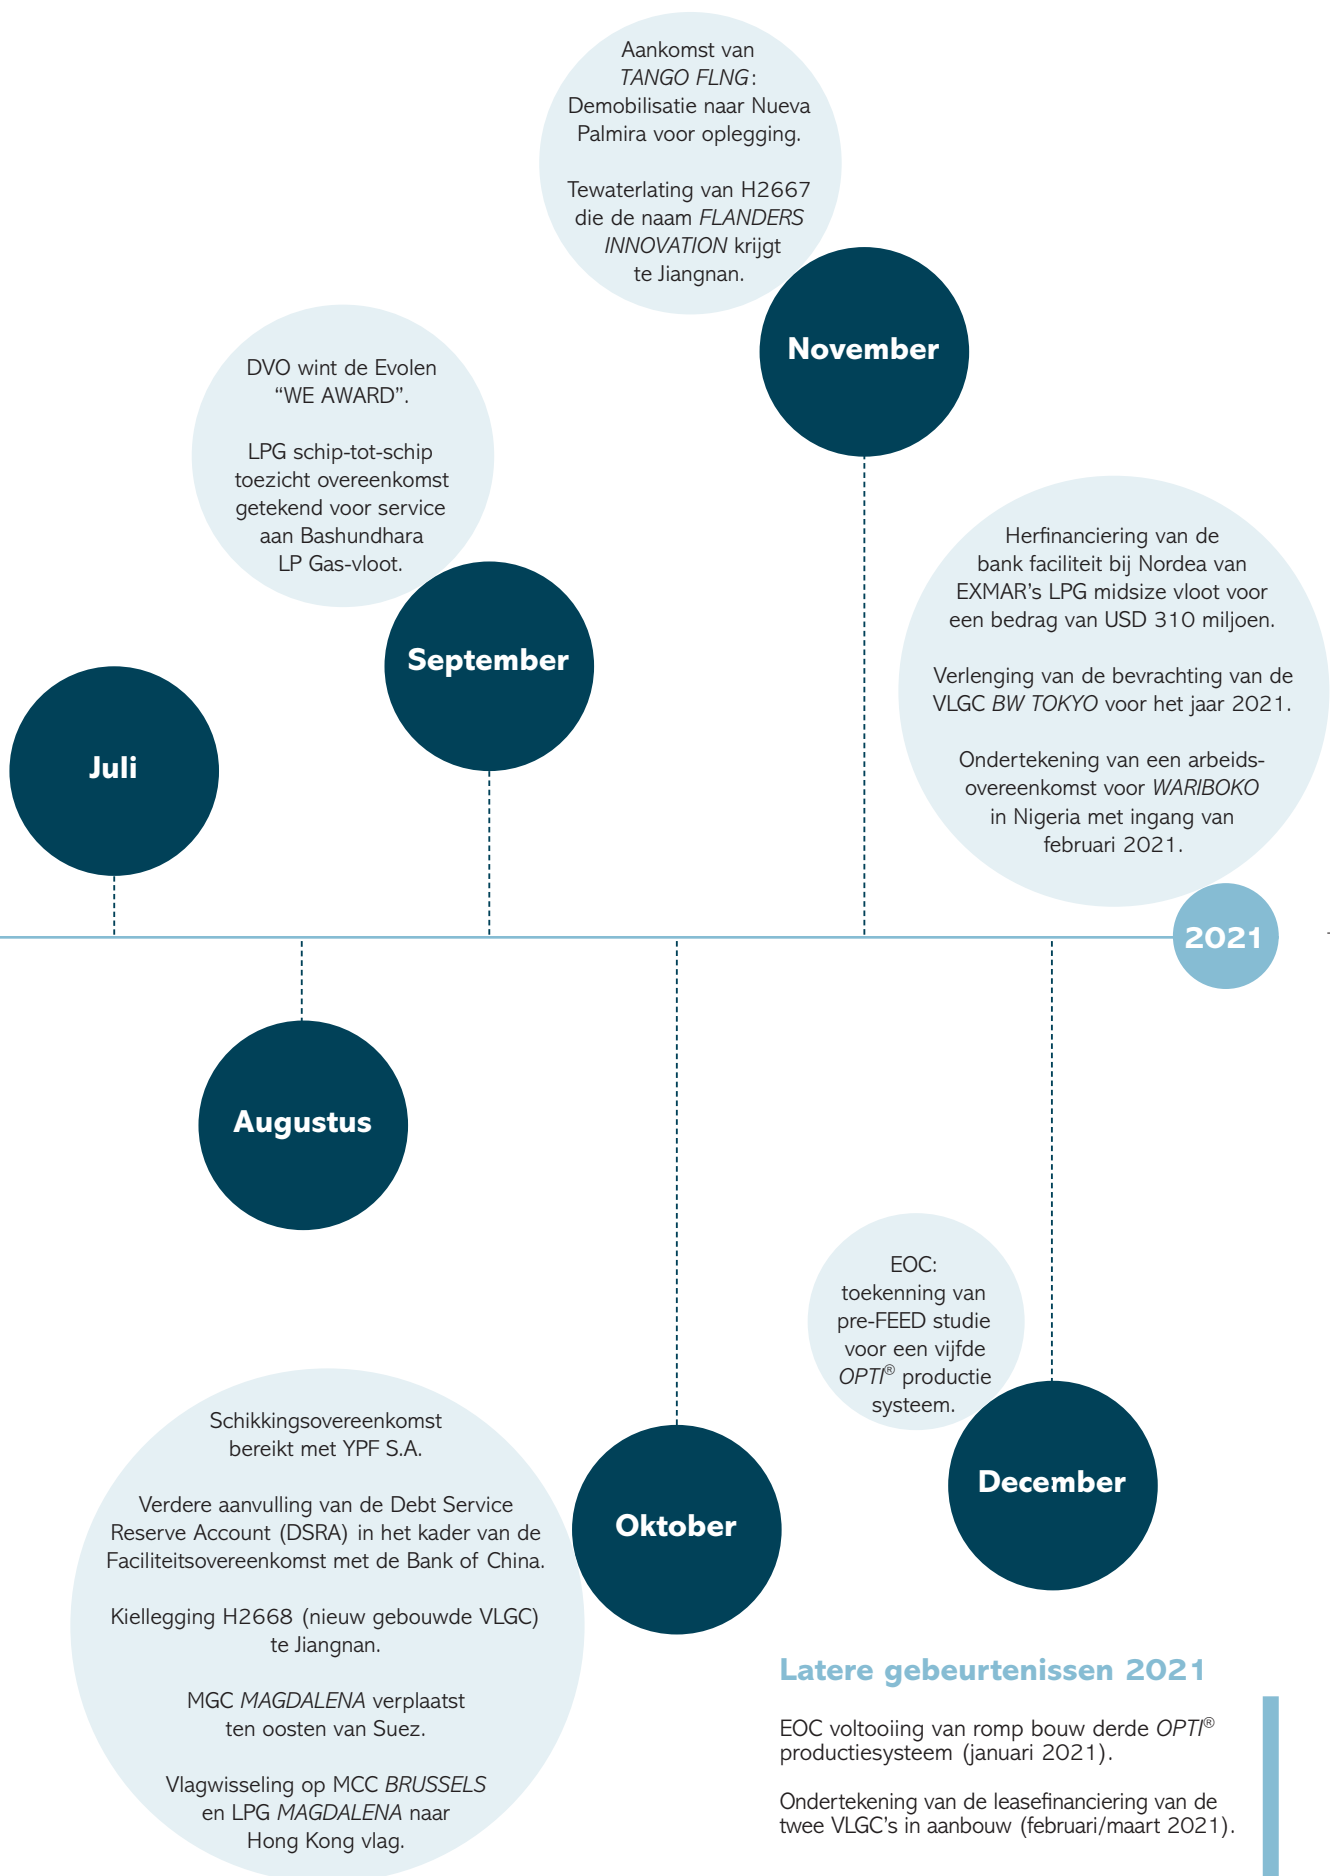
Aankomst van *TANGO FLNG*: Demobilisatie naar Nueva Palmira voor oplegging.

Tewaterlating van H2667 die de naam *FLANDERS INNOVATION* krijgt te Jiangnan.

November

DVO wint de Evolen "WE AWARD".

LPG schip-tot-schip toezicht overeenkomst getekend voor service aan Bashundhara LP Gas-vloot.

September

Herfinanciering van de bank faciliteit bij Nordea van EXMAR's LPG midsize vloot voor een bedrag van USD 310 miljoen.

Verlenging van de bevrachting van de VLGC *BW TOKYO* voor het jaar 2021.

Ondertekening van een arbeidsovereenkomst voor *WARIBOKO* in Nigeria met ingang van februari 2021.

Juli

2021

Augustus

EOC: toekenning van pre-FEED studie voor een vijfde *OPTI*® productie systeem.

Schikkingsovereenkomst bereikt met YPF S.A.

Verdere aanvulling van de Debt Service Reserve Account (DSRA) in het kader van de Faciliteitsovereenkomst met de Bank of China.

Kiellegging H2668 (nieuw gebouwde VLGC) te Jiangnan.

MGC *MAGDALENA* verplaatst ten oosten van Suez.

Vlagwisseling op MCC *BRUSSELS* en LPG *MAGDALENA* naar Hong Kong vlag.

Oktober

December

Latere gebeurtenissen 2021

EOC voltooiing van romp bouw derde *OPTI*® productiesysteem (januari 2021).

Ondertekening van de leasefinanciering van de twee VLGC's in aanbouw (februari/maart 2021).